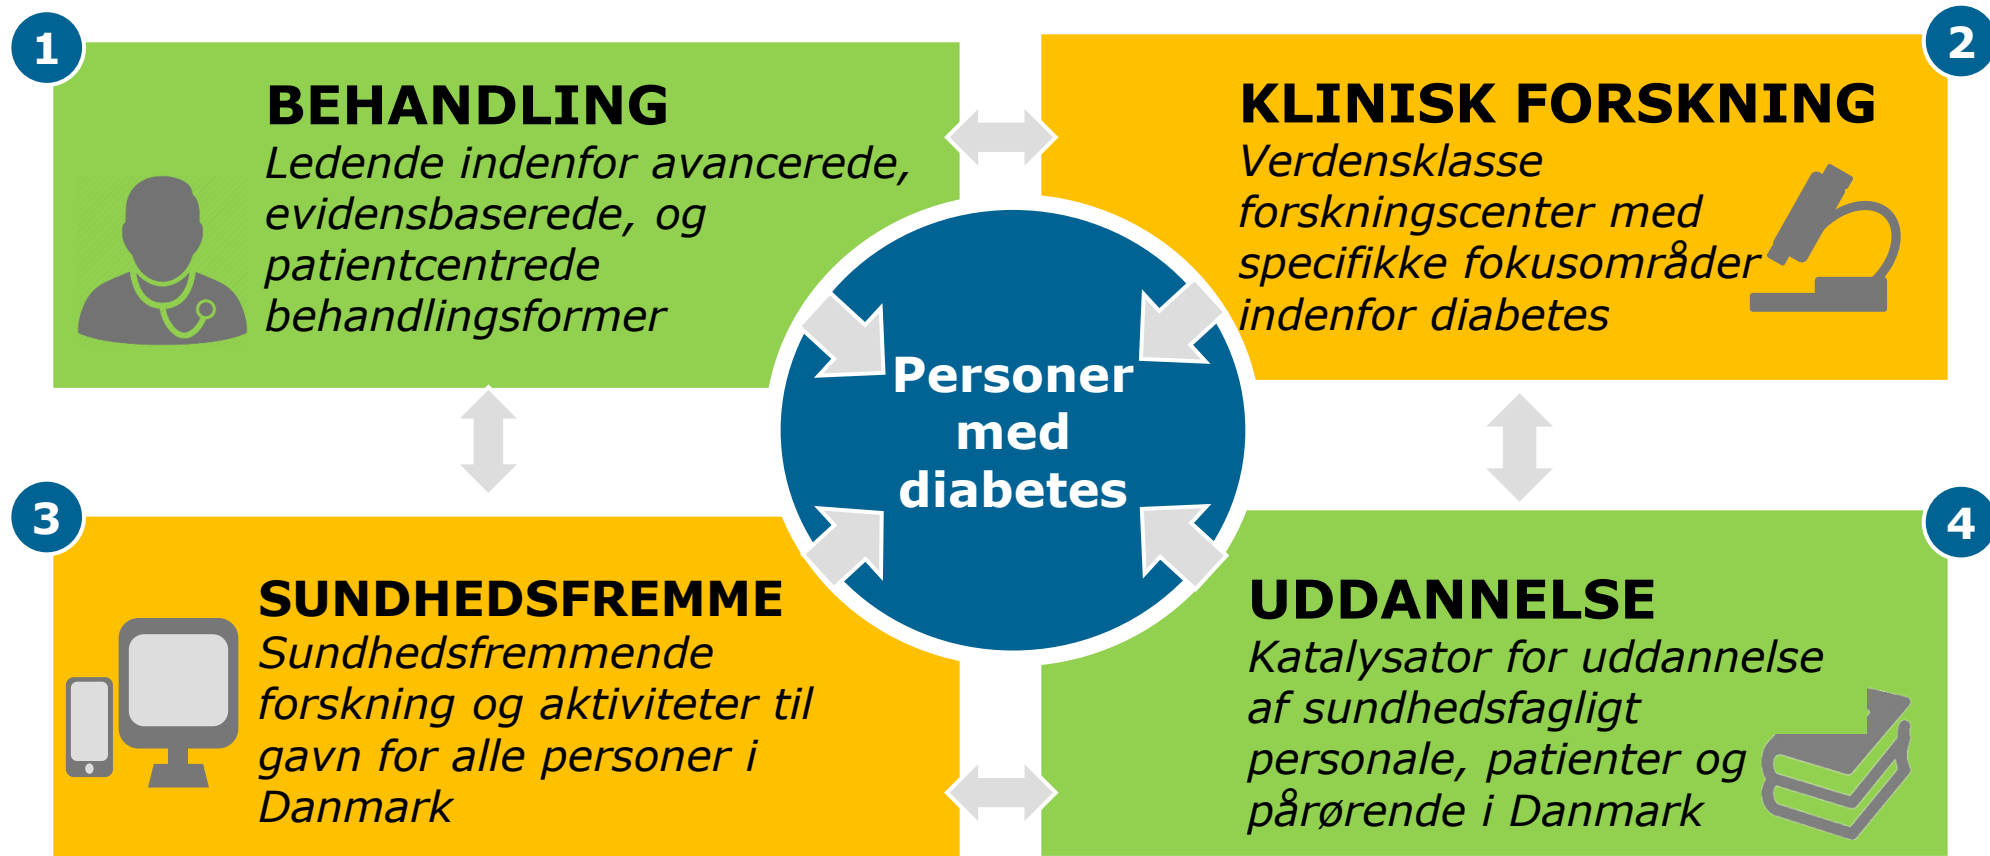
1

BEHANDLING

Ledende indenfor avancerede, evidensbaserede, og patientcentrede behandlingsformer

2

KLINISK FORSKNING

Verdensklasse forskningscenter med specifikke fokusområder indenfor diabetes

Personer med diabetes

3

SUNDHEDSFREMME

Sundhedsfremmende forskning og aktiviteter til gavn for alle personer i Danmark

4

UDDANNELSE

Katalysator for uddannelse af sundhedsfagligt personale, patienter og pårørende i Danmark